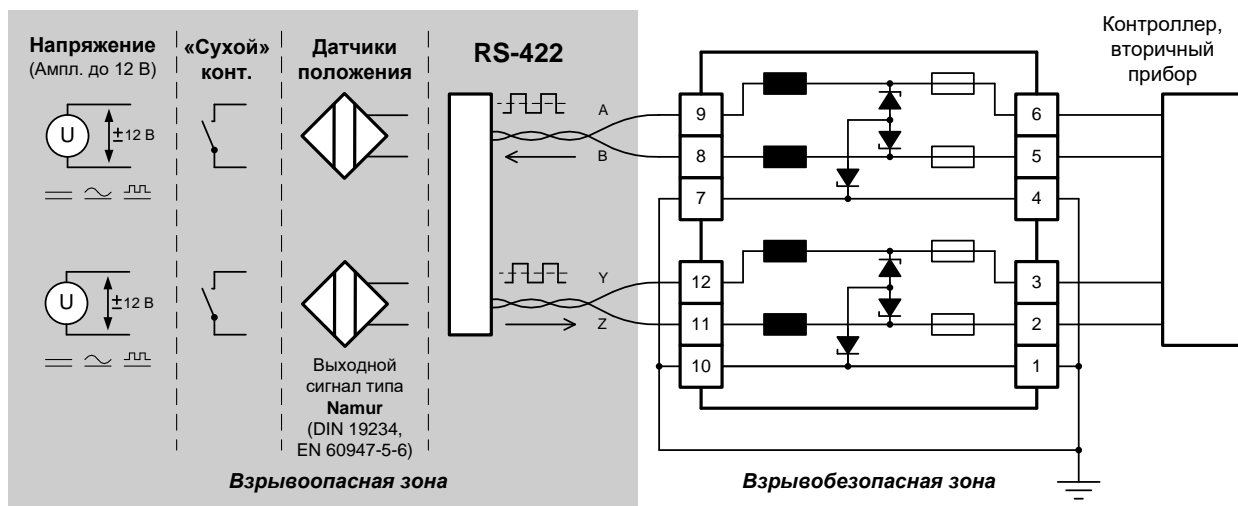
Напряжение (Ампл. до 12 В)

U

±12 В

«Сухой» конт.

Датчики положения

RS-422

A

B

Y

Z

9 8 7

12 11 10

6 5 4

3 2 1

Контроллер, вторичный прибор

U

±12 В

Выходной сигнал типа **Namur** (DIN 19234, EN 60947-5-6)

Взрывоопасная зона

Взрывобезопасная зона